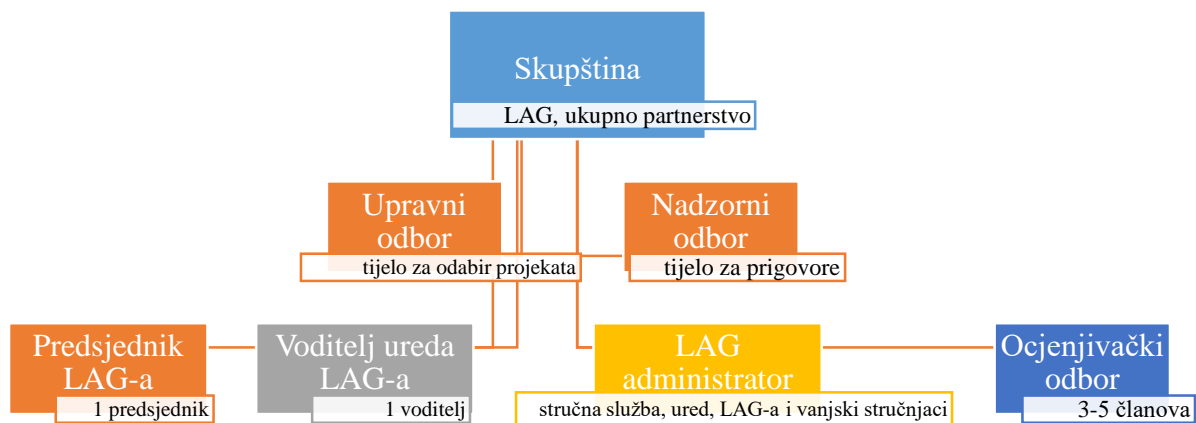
Skupština
LAG, ukupno partnerstvo

Upravni odbor
tijelo za odabir projekata

Nadzorni odbor
tijelo za prigovore

Predsjednik LAG-a
1 predsjednik

Voditelj ureda LAG-a
1 voditelj

LAG administrator
stručna služba, ured, LAG-a i vanjski stručnjaci

Ocjenjivački odbor
3-5 članova